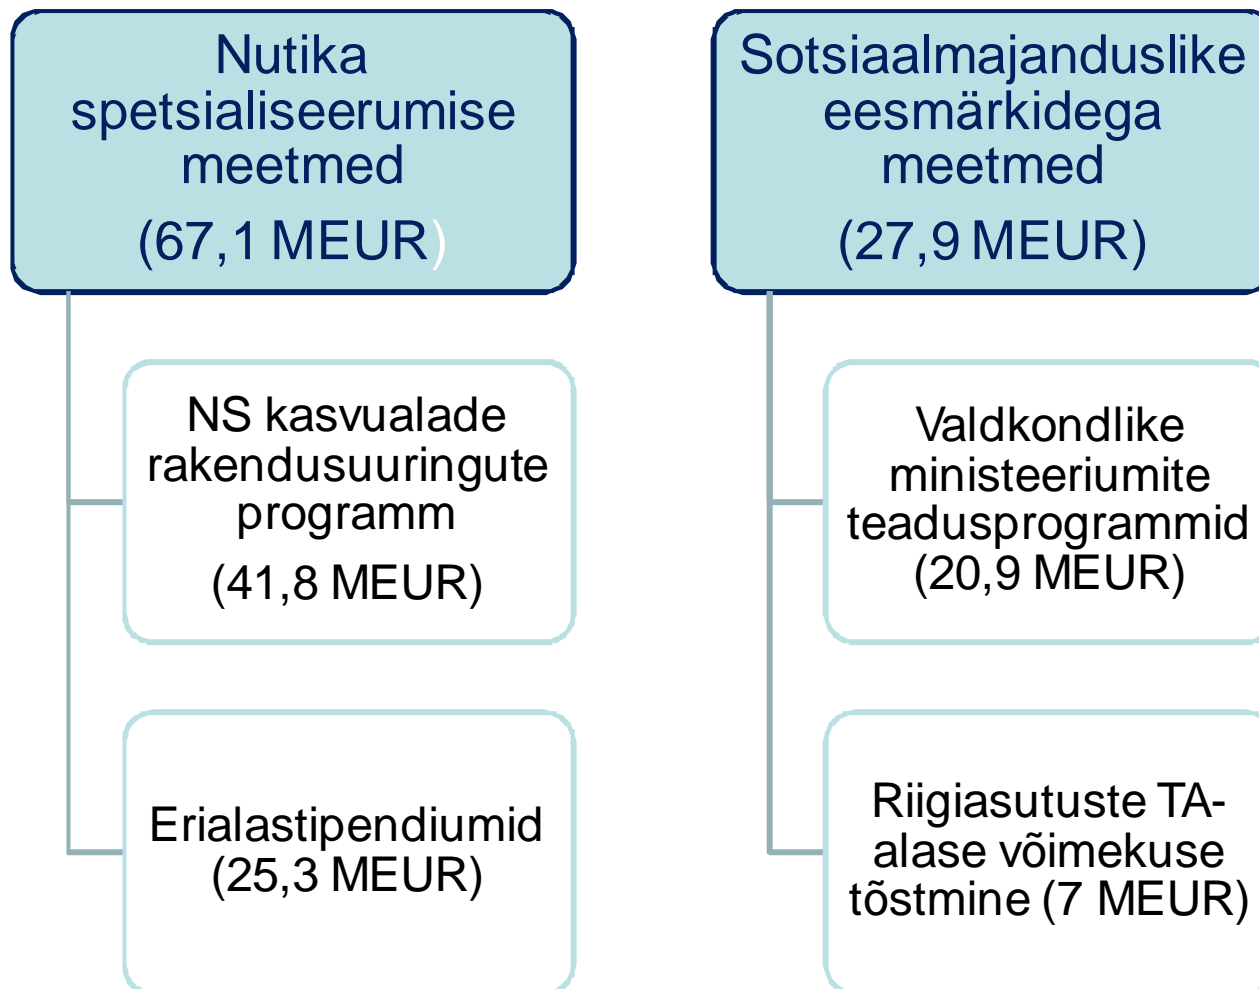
Nutika spetsialiseerumise meetmed
(67,1 MEUR)

NS kasvualade rakendusuuringute programm
(41,8 MEUR)

Erialastipendiumid
(25,3 MEUR)

Sotsiaalmajanduslike eesmärkidega meetmed
(27,9 MEUR)

Valdkondlike ministeeriumite teadusprogrammid
(20,9 MEUR)

Riigiasutuste TA-alase võimekuse tõstmine (7 MEUR)